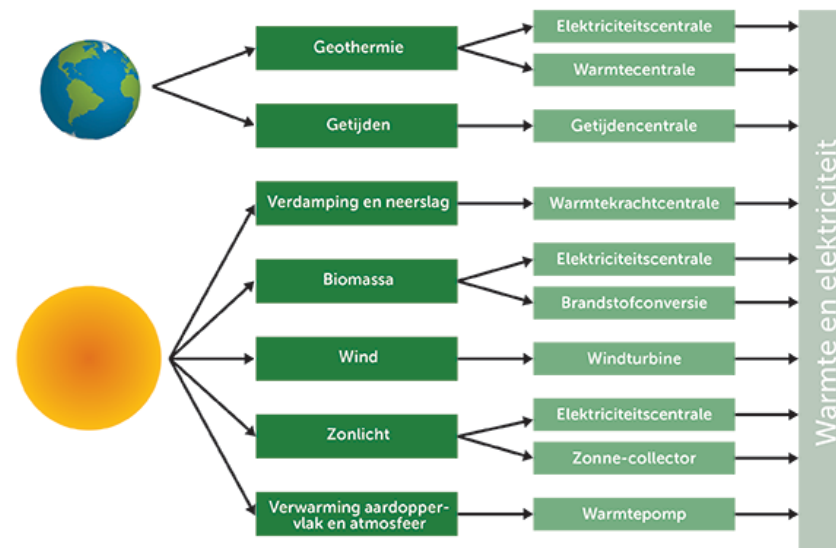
Geothermie

Elektriciteitscentrale

Warmtecentrale

Getijden

Getijdencentrale

Verdamping en neerslag

Warmtekrachtcentrale

Biomassa

Elektriciteitscentrale

Brandstofconversie

Wind

Windturbine

Zonlicht

Elektriciteitscentrale

Zonne-collector

Verwarming aardoppervlak en atmosfeer

Warmtepomp

Warmte en elektriciteit